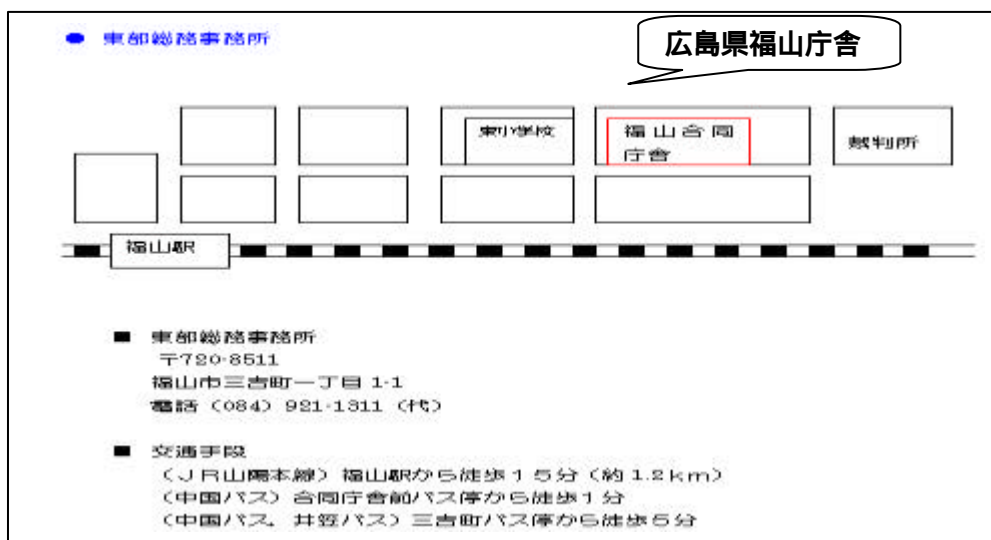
● 東部総務事務所

広島県福山庁舎

東小学校

福山合同庁舎

裁判所

福山駅

■ 東部総務事務所
〒720-8511
福山市三吉町一丁目 1-1
電話（084）921-1311（代）

■ 交通手段
（ＪＲ山陽本線）福山駅から徒歩１５分（約 1.2ｋｍ）
（中国バス）合同庁舎前バス停から徒歩１分
（中国バス、井笠バス）三吉町バス停から徒歩５分